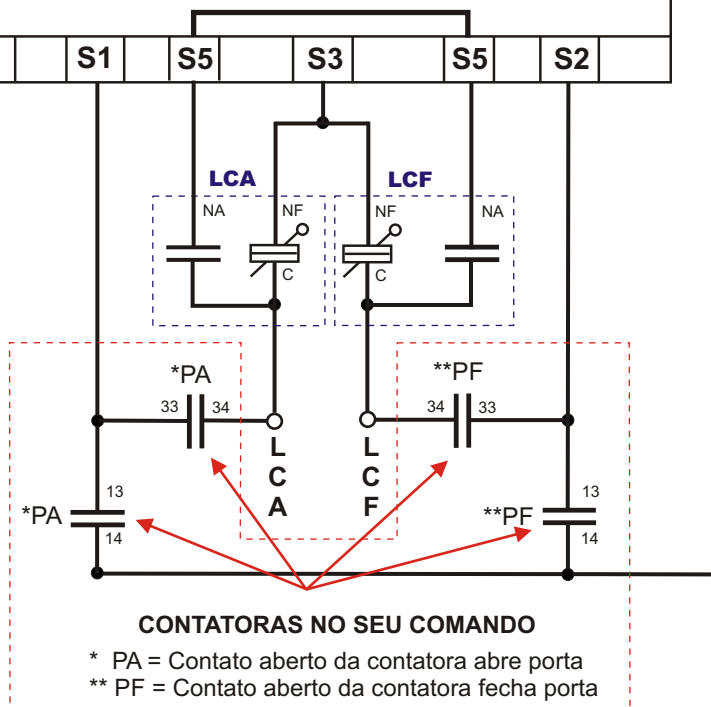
S1 S5 S3 S5 S2

LCA LCF

NA NF NF NA

C C

*PA **PF

33 34 34 33

L C A L C F

13 13

*PA **PF

14 14

CONTATORAS NO SEU COMANDO

* PA = Contato aberto da contatora abre porta
** PF = Contato aberto da contatora fecha porta